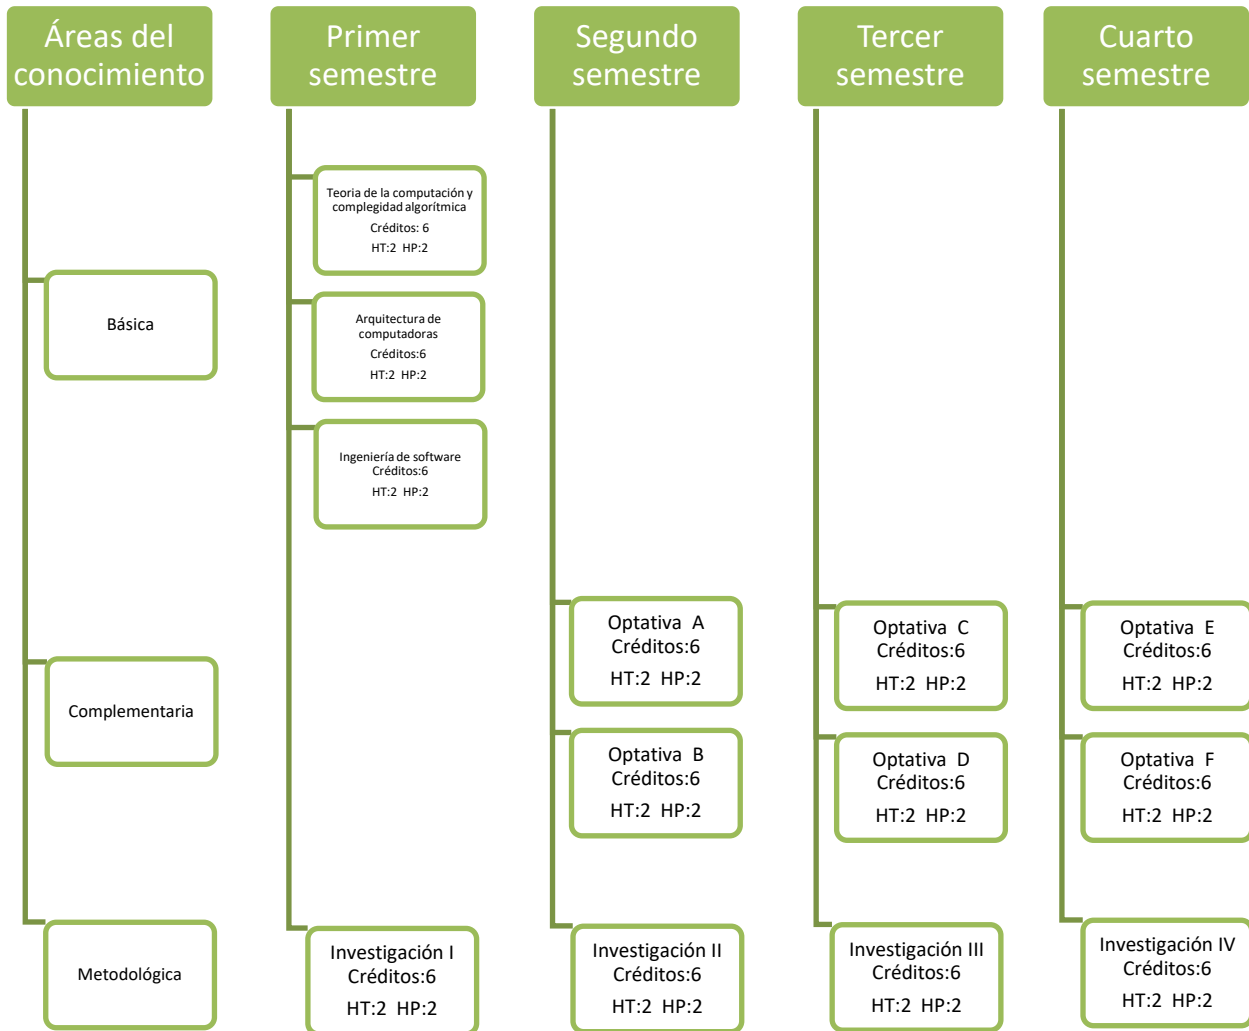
Áreas del conocimiento

Básica

Complementaria

Metodológica

Primer semestre

Teoria de la computación y complegidad algorítmica
Créditos: 6
HT:2 HP:2

Arquitectura de computadoras
Créditos:6
HT:2 HP:2

Ingeniería de software
Créditos:6
HT:2 HP:2

Investigación I
Créditos:6
HT:2 HP:2

Segundo semestre

Optativa A
Créditos:6
HT:2 HP:2

Optativa B
Créditos:6
HT:2 HP:2

Investigación II
Créditos:6
HT:2 HP:2

Tercer semestre

Optativa C
Créditos:6
HT:2 HP:2

Optativa D
Créditos:6
HT:2 HP:2

Investigación III
Créditos:6
HT:2 HP:2

Cuarto semestre

Optativa E
Créditos:6
HT:2 HP:2

Optativa F
Créditos:6
HT:2 HP:2

Investigación IV
Créditos:6
HT:2 HP:2